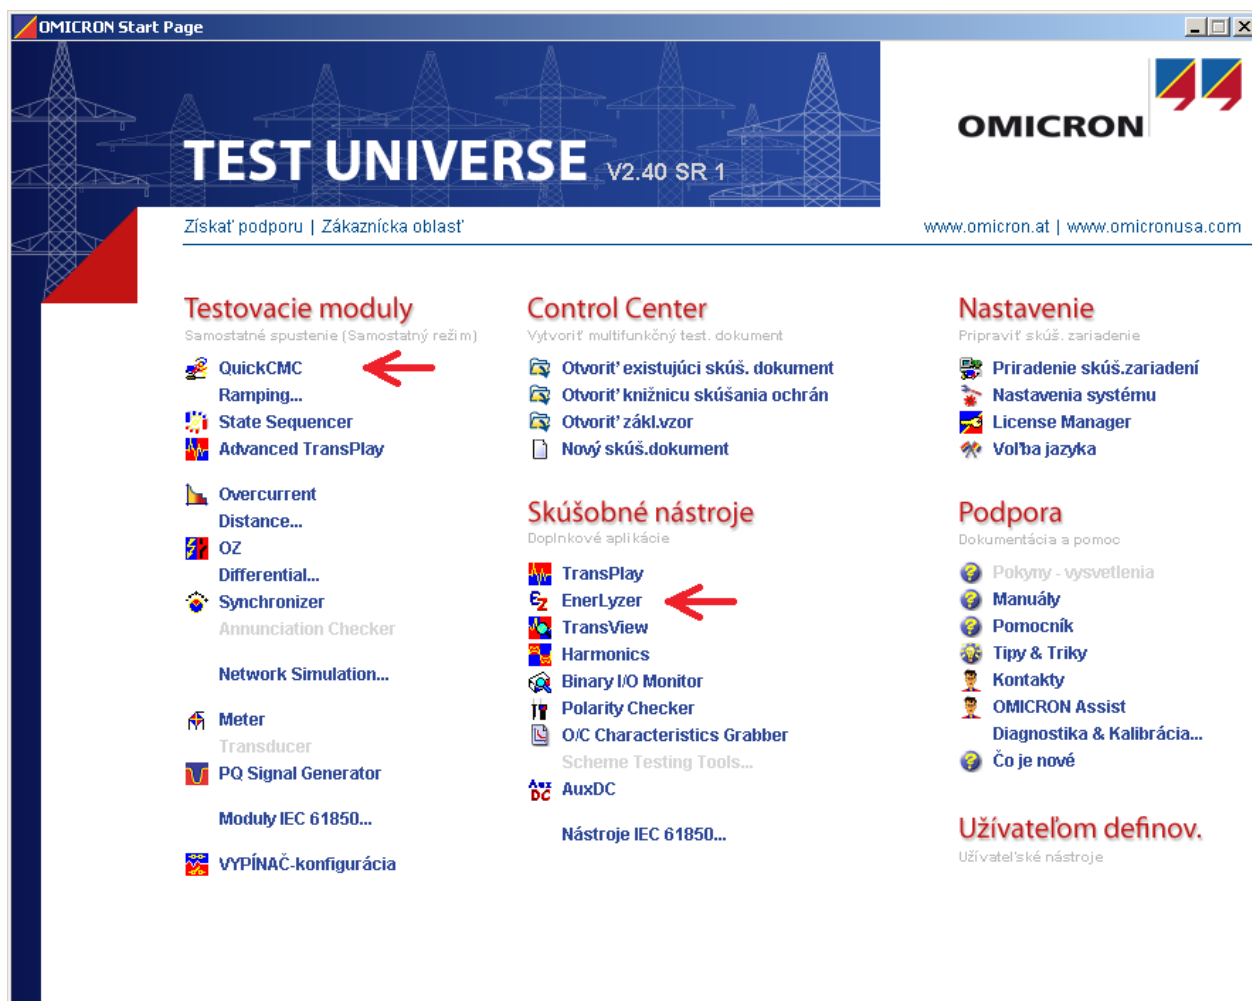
OMICRON Start Page

TEST UNIVERSE V2.40 SR 1

OMICRON

Získať podporu | Zákaznícka oblasť

www.omicron.at | www.omicronusa.com

Testovacie moduly
Samostatné spustenie (Samostatný režim)
QuickCMC
Ramping...
State Sequencer
Advanced TransPlay

Overcurrent
Distance...
OZ
Differential...
Synchronizer
Annunciation Checker

Network Simulation...

Meter
Transducer
PQ Signal Generator

Moduly IEC 61850...

VYPÍNAČ-konfigurácia

Control Center
Vytvoriť multifunkčný test. dokument
Otvoriť existujúci skúš. dokument
Otvoriť knižnicu skúšania ochrán
Otvoriť zákl.vzor
Nový skúš.dokument

Skúšobné nástroje
Doplnkové aplikácie
TransPlay
EnerLyzer
TransView
Harmonics
Binary I/O Monitor
Polarity Checker
O/C Characteristics Grabber
Scheme Testing Tools...
AuxDC

Nástroje IEC 61850...

Nastavenie
Pripraviť skúš. zariadenie
Priradenie skúš.zariadení
Nastavenia systému
License Manager
Voľba jazyka

Podpora
Dokumentácia a pomoc
Pokyny - vysvetlenia
Manuály
Pomocník
Tipy & Triky
Kontakty
OMICRON Assist
Diagnostika & Kalibrácia...
Čo je nové

Užívateľom definov.
Užívateľské nástroje